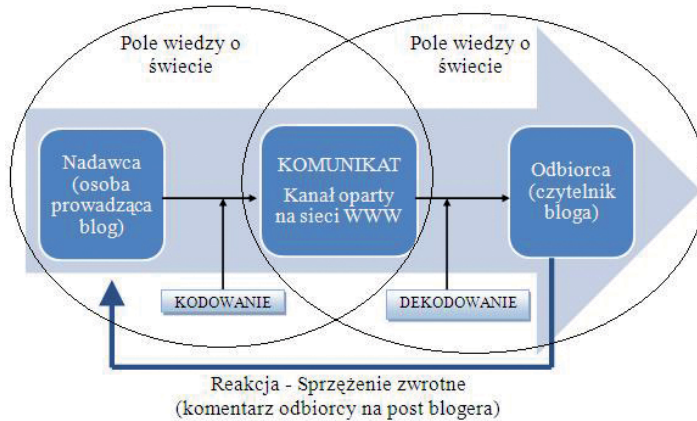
Pole wiedzy o świecie

Pole wiedzy o świecie

Nadawca (osoba prowadząca blog)

KOMUNIKAT

Kanał oparty na sieci WWW

Odbiorca (czytelnik bloga)

KODOWANIE

DEKODOWANIE

Reakcja - Sprzężenie zwrotne
(komentarz odbiorcy na post blogera)